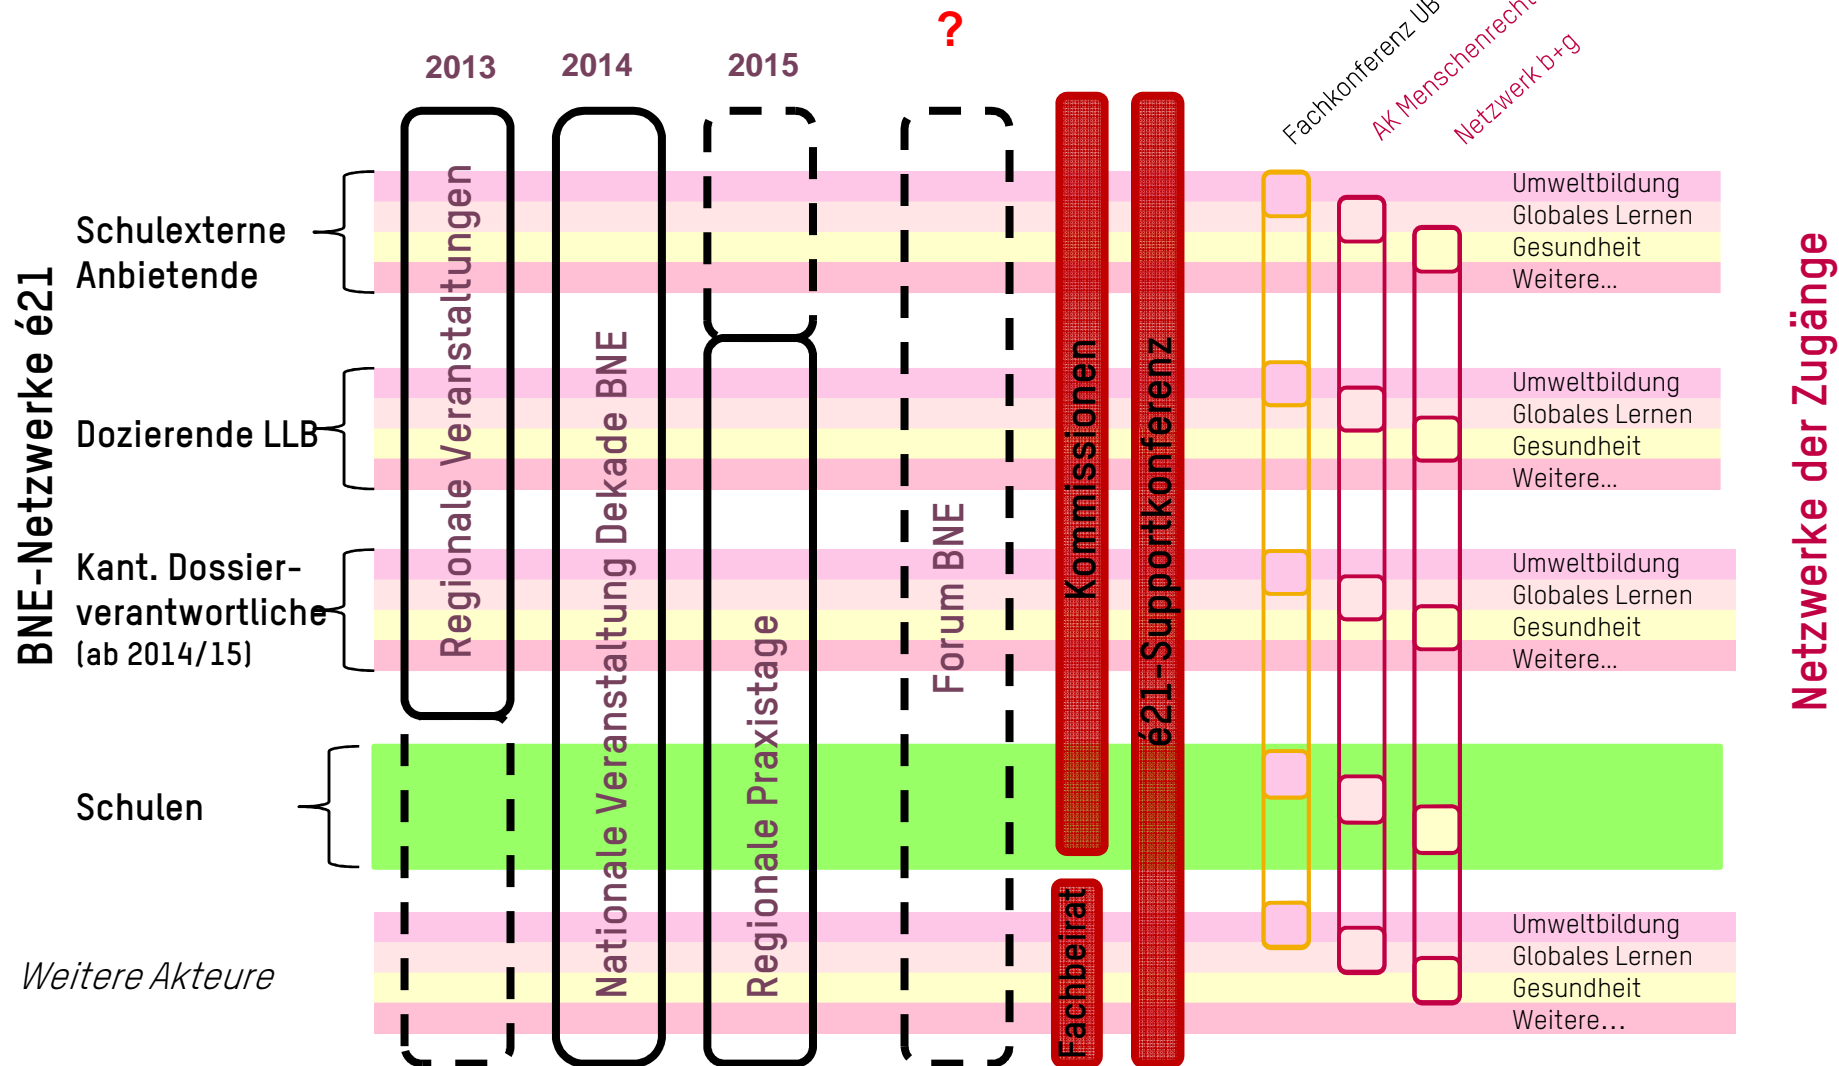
BNE-Netzwerke é21

2013
2014
2015
?

Fachkonferenz UB
AK Menschenrechte
Netzwerk b+g

Schulexterne Anbietende

Umweltbildung
Globales Lernen
Gesundheit
Weitere...

Dozierende LLB

Umweltbildung
Globales Lernen
Gesundheit
Weitere...

Kant. Dossierverantwortliche (ab 2014/15)

Umweltbildung
Globales Lernen
Gesundheit
Weitere...

Schulen

Weitere Akteure

Umweltbildung
Globales Lernen
Gesundheit
Weitere...

Regionale Veranstaltungen
Nationale Veranstaltung Dekade BNE
Regionale Praxistage
Forum BNE
Kommissionen
Fachbeirat
é21-Supportkonferenz

Netzwerke der Zugänge